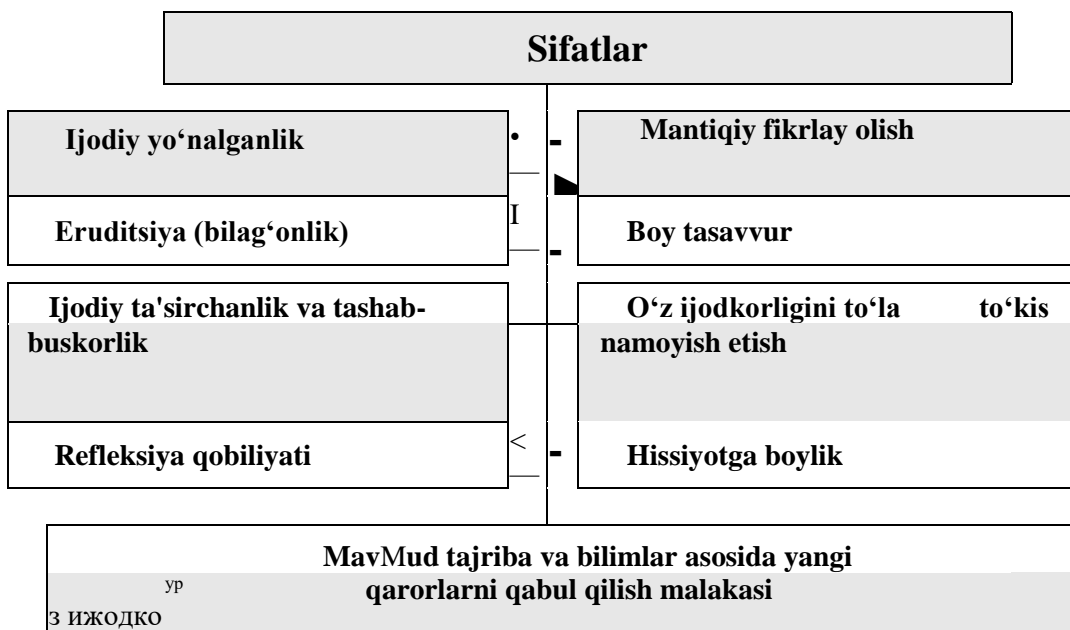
Sifatlar

Ijodiy yo‘nalganlik

Mantiqiy fikrlay olish

Eruditsiya (bilag‘onlik)

I

Boy tasavvur

Ijodiy ta'sirchanlik va tashabbuskorlik

O‘z ijodkorligini to‘la to‘kis namoyish etish

Refleksiya qobiliyati

<

Hissiyotga boylik

MavMud tajriba va bilimlar asosida yangi qarorlarni qabul qilish malakasi

ур

з ижодко